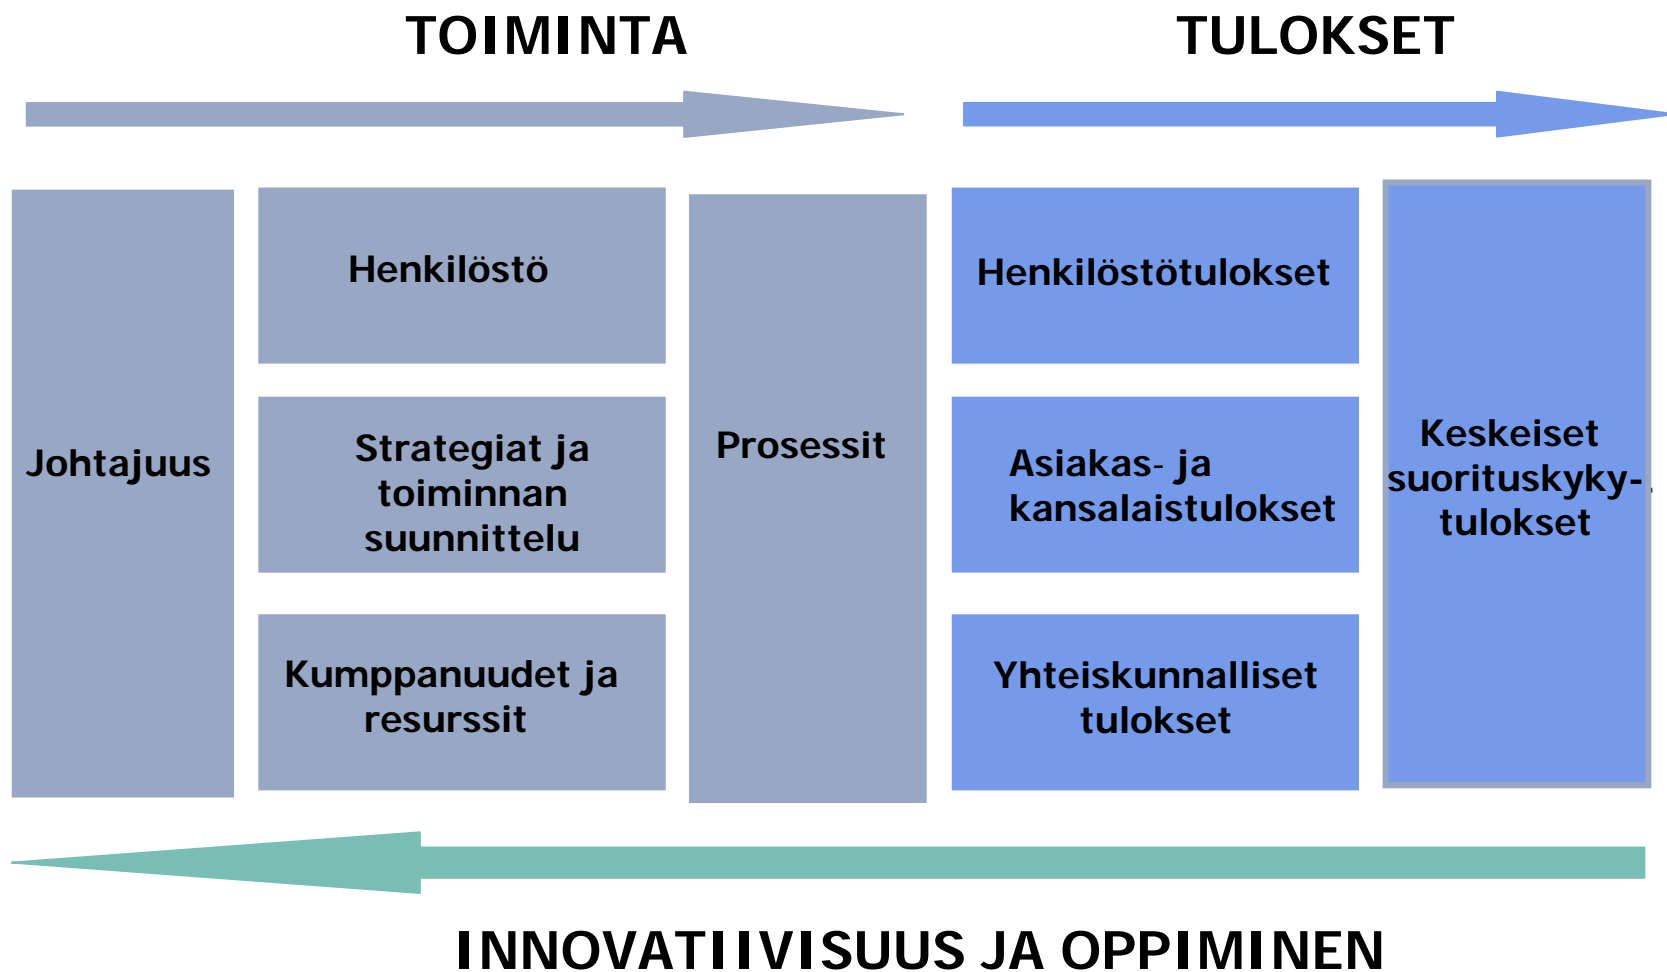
TOIMINTA

TULOKSET

Johtajuus

Henkilöstö

Strategiat ja toiminnan suunnittelu

Kumppanuudet ja resurssit

Prosessit

Henkilöstötulokset

Asiakas- ja kansalaistulokset

Yhteiskunnalliset tulokset

Keskeiset suorituskyky-tulokset

INNOVATIIVISUUS JA OPPIMINEN